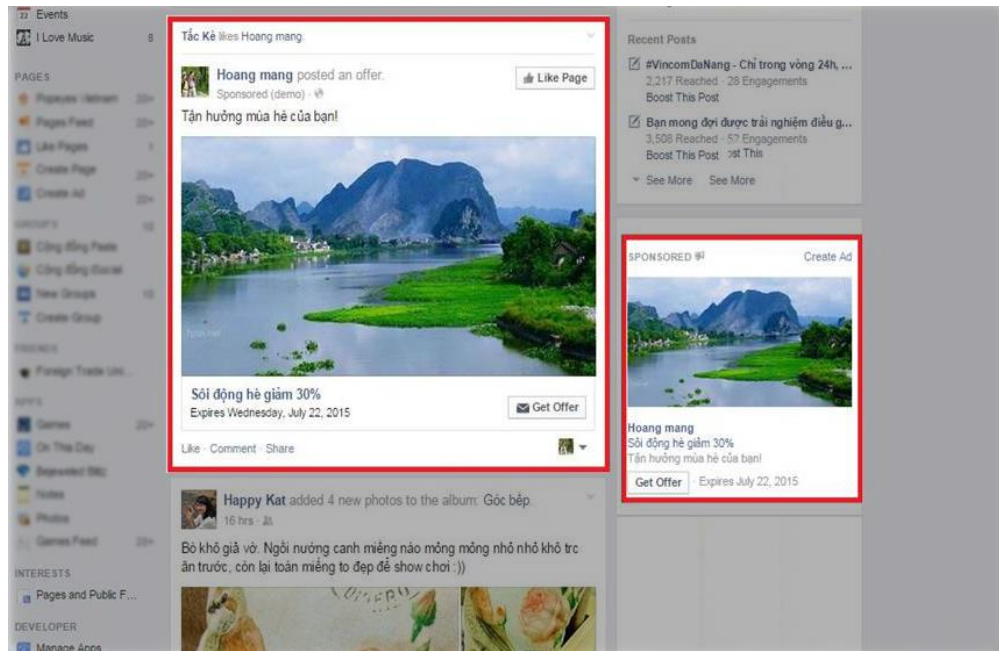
Events
I Love Music 8

PAGES
Popeyes Vietnam 20+
Pages Feed 20+
Like Pages 1
Create Page 20+
Create Ad 20+

GROUPS 10
Cộng đồng Paste
Cộng đồng Excel
New Groups 10
Create Group

FRIENDS
Foreign Trade Uni...

APPS
Games 20+
On This Day
Bejeweled Blitz
Notes
Photos
Games Feed 20+

INTERESTS
Pages and Public F...

DEVELOPER
Manage Apps

Tắc Kè likes Hoang mang.

Hoang mang posted an offer.
Sponsored (demo) ·
Like Page

Tận hưởng mùa hè của bạn!

Sôi động hè giảm 30%
Expires Wednesday, July 22, 2015
Get Offer

Like · Comment · Share

Happy Kat added 4 new photos to the album: Góc bếp.
16 hrs ·

Bò khô giả vờ: Ngồi nướng canh miếng nào mỏng mỏng nhỏ nhỏ khô trc ăn trước, còn lại toàn miếng to đẹp để show chơi :))

Recent Posts
#VincomDaNang - Chỉ trong vòng 24h, ...
2,217 Reached · 28 Engagements
Boost This Post
Bạn mong đợi được trải nghiệm điều g...
3,508 Reached · 52 Engagements
Boost This Post ost This
See More See More

SPONSORED
Create Ad
Hoang mang
Sôi động hè giảm 30%
Tận hưởng mùa hè của bạn!
Get Offer · Expires July 22, 2015